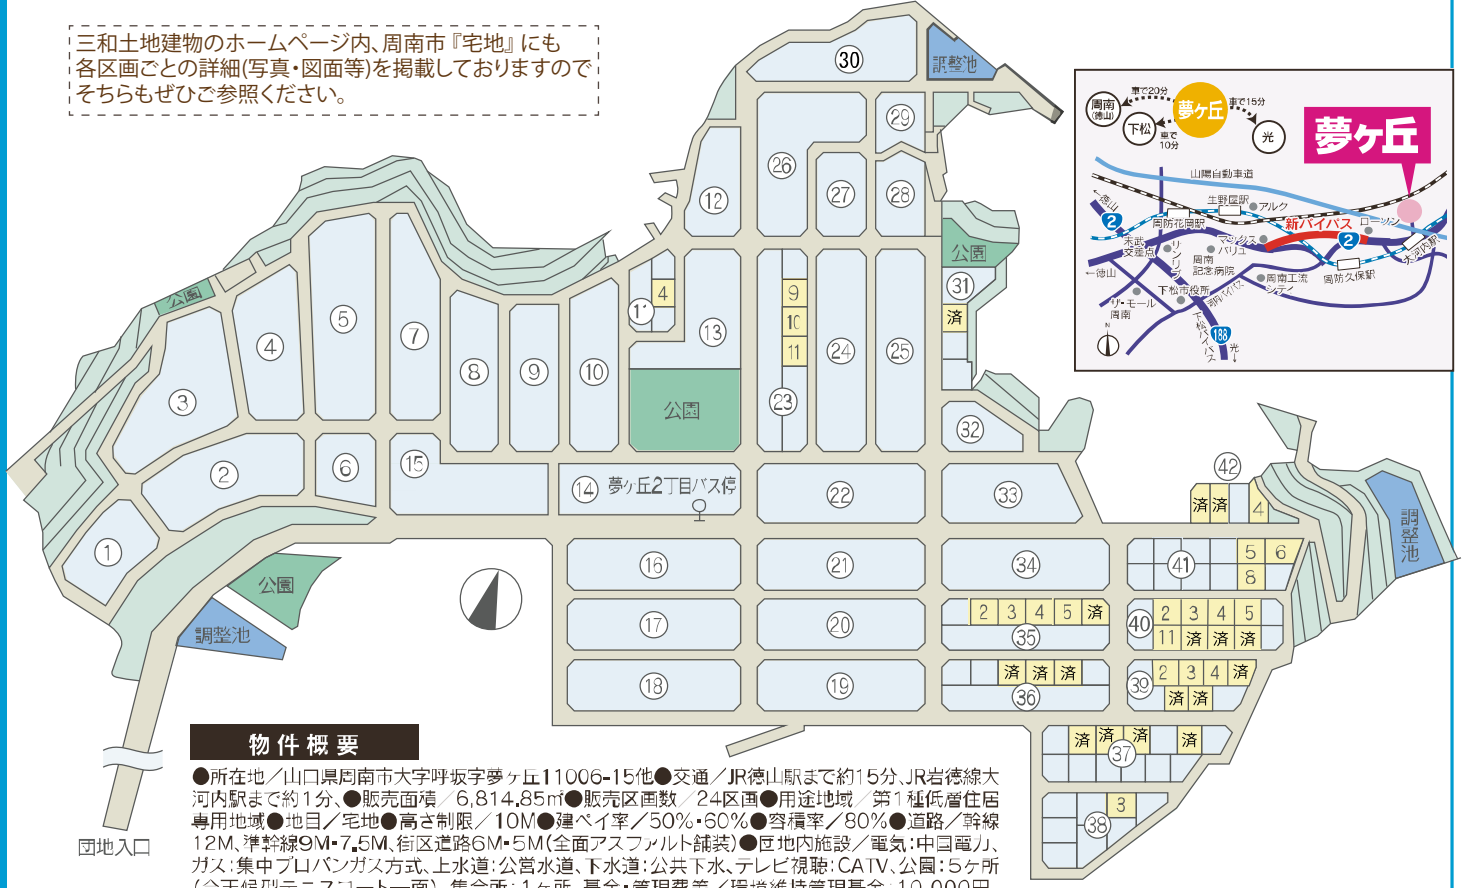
三和土地建物のホームページ内、周南市『宅地』にも各区画ごとの詳細(写真・図面等)を掲載しておりますのでそちらもぜひご参照ください。

30
調整池
29
26
27
28
12
公園
31
済
5
4
7
1'
13
9
10
11
24
25
3
8
9
10
公園
23
32
2
6
15
14 夢ヶ丘2丁目バス停
22
33
42
済 済 4
1
41
5 6
8
公園
16
21
34
調整池
2 3 4 5 済
40 2 3 4 5
35
11 済 済 済
17
20
調整池
18
19
済 済 済
36
39 2 3 4 済
済 済
済 済 済 済
37
3
38
団地入口

周南(徳山) 車で20分 夢ヶ丘 車で15分 光
下松 車で10分
夢ヶ丘
山陽自動車道
←徳山
生野屋駅 アルク
周防花岡駅
新バイパス ローソン
末武交差点
リサーチ
マックスバリュ
周南記念病院
2
2
大河内駅
←徳山
周南工流シティ
周防久保駅
下松市役所
ザ・モール周南
下松バイパス
188
光→

物件概要
●所在地/山口県周南市大字呼坂字夢ヶ丘11006-15他●交通/JR徳山駅まで約15分、JR岩徳線大河内駅まで約1分、●販売面積/6,814.85㎡●販売区画数/24区画●用途地域/第1種低層住居専用地域●地目/宅地●高さ制限/10M●建ぺい率/50%・60%●容積率/80%●道路/幹線12M、準幹線9M・7.5M、街区道路6M・5M(全面アスファルト舗装)●団地内施設/電気:中国電力、ガス:集中プロパンガス方式、上水道:公営水道、下水道:公共下水、テレビ視聴:CATV、公園:5ヶ所 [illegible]